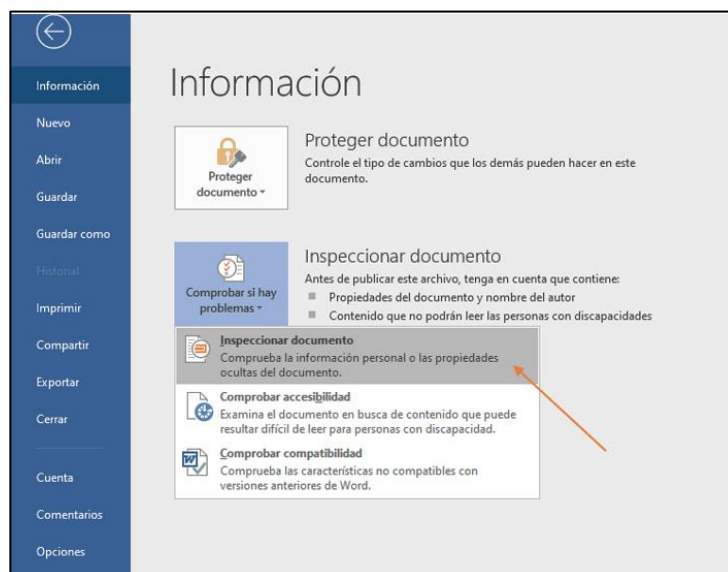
Información

Nuevo

Abrir

Guardar

Guardar como

Historial

Imprimir

Compartir

Exportar

Cerrar

Cuenta

Comentarios

Opciones

Información

Proteger documento

Proteger documento
Controle el tipo de cambios que los demás pueden hacer en este documento.

Comprobar si hay problemas

Inspeccionar documento
Antes de publicar este archivo, tenga en cuenta que contiene:
Propiedades del documento y nombre del autor
Contenido que no podrán leer las personas con discapacidades

Inspeccionar documento
Comprueba la información personal o las propiedades ocultas del documento.

Comprobar accesibilidad
Examina el documento en busca de contenido que puede resultar difícil de leer para personas con discapacidad.

Comprobar compatibilidad
Comprueba las características no compatibles con versiones anteriores de Word.